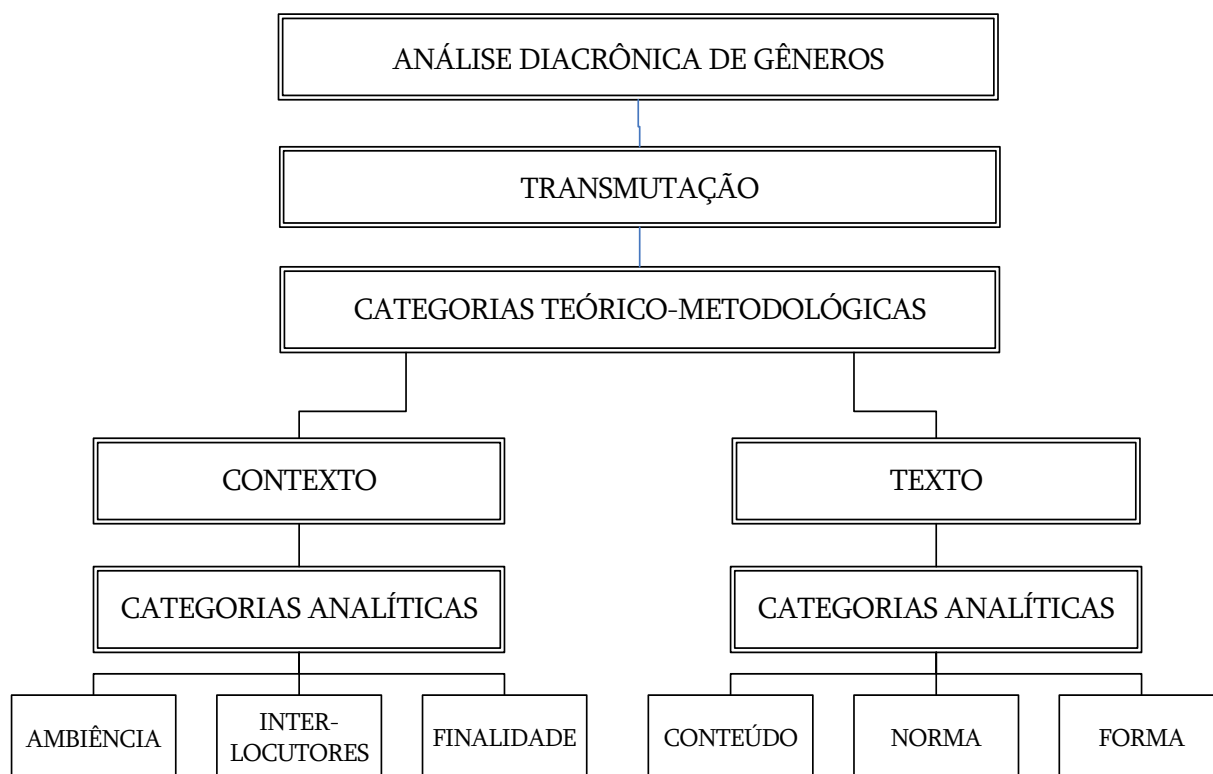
ANÁLISE DIACRÔNICA DE GÊNEROS

TRANSMUTAÇÃO

CATEGORIAS TEÓRICO-METODOLÓGICAS

CONTEXTO

TEXTO

CATEGORIAS ANALÍTICAS

CATEGORIAS ANALÍTICAS

AMBIÊNCIA

INTERLOCUTORES

FINALIDADE

CONTEÚDO

NORMA

FORMA